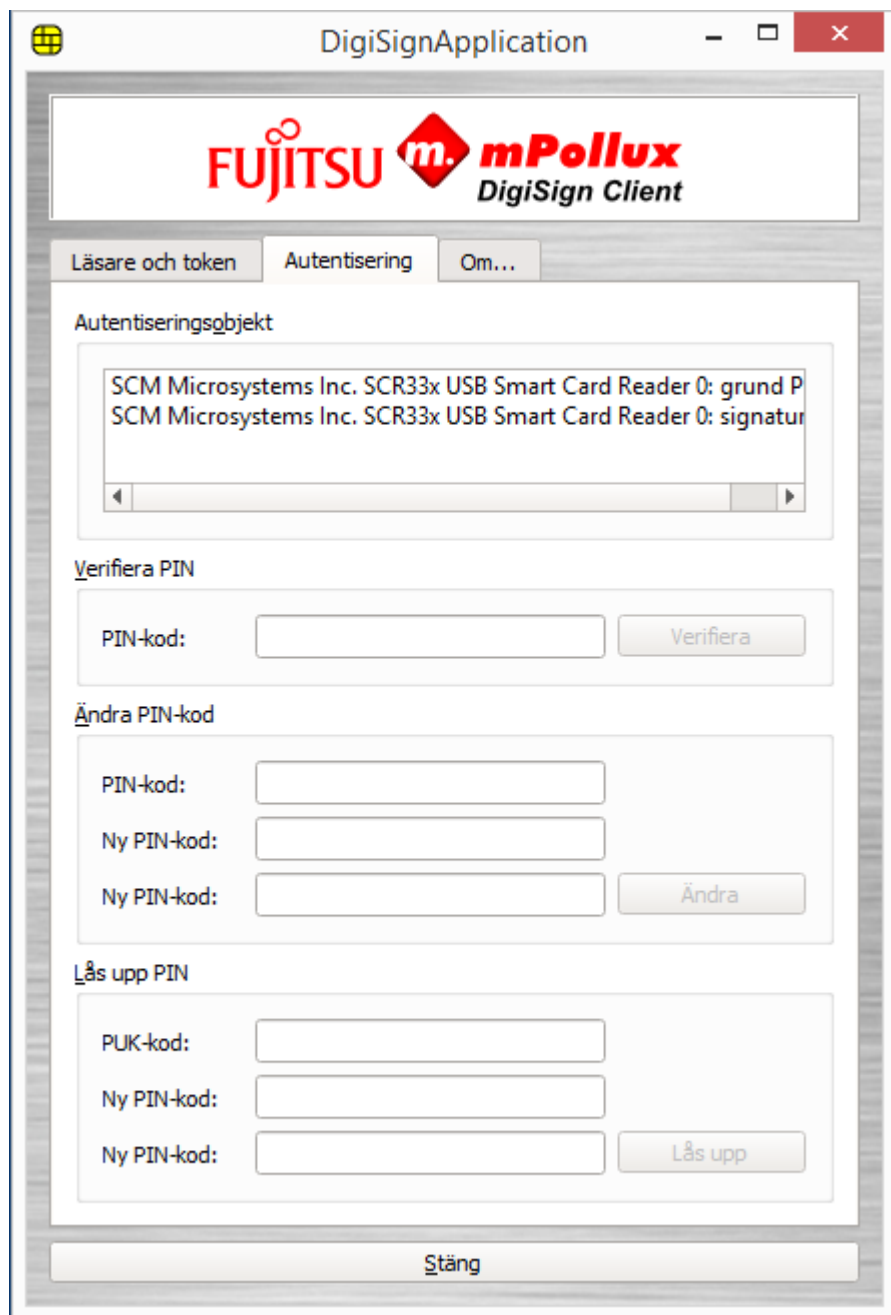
DigiSignApplication

FUJITSU m. mPollux DigiSign Client

Läsare och token | Autentisering | Om...

Autentiseringsobjekt

SCM Microsystems Inc. SCR33x USB Smart Card Reader 0: grund P
SCM Microsystems Inc. SCR33x USB Smart Card Reader 0: signatur

Verifiera PIN

PIN-kod:

Verifiera

Ändra PIN-kod

PIN-kod:

Ny PIN-kod:

Ny PIN-kod:

Ändra

Lås upp PIN

PUK-kod:

Ny PIN-kod:

Ny PIN-kod:

Lås upp

Stäng